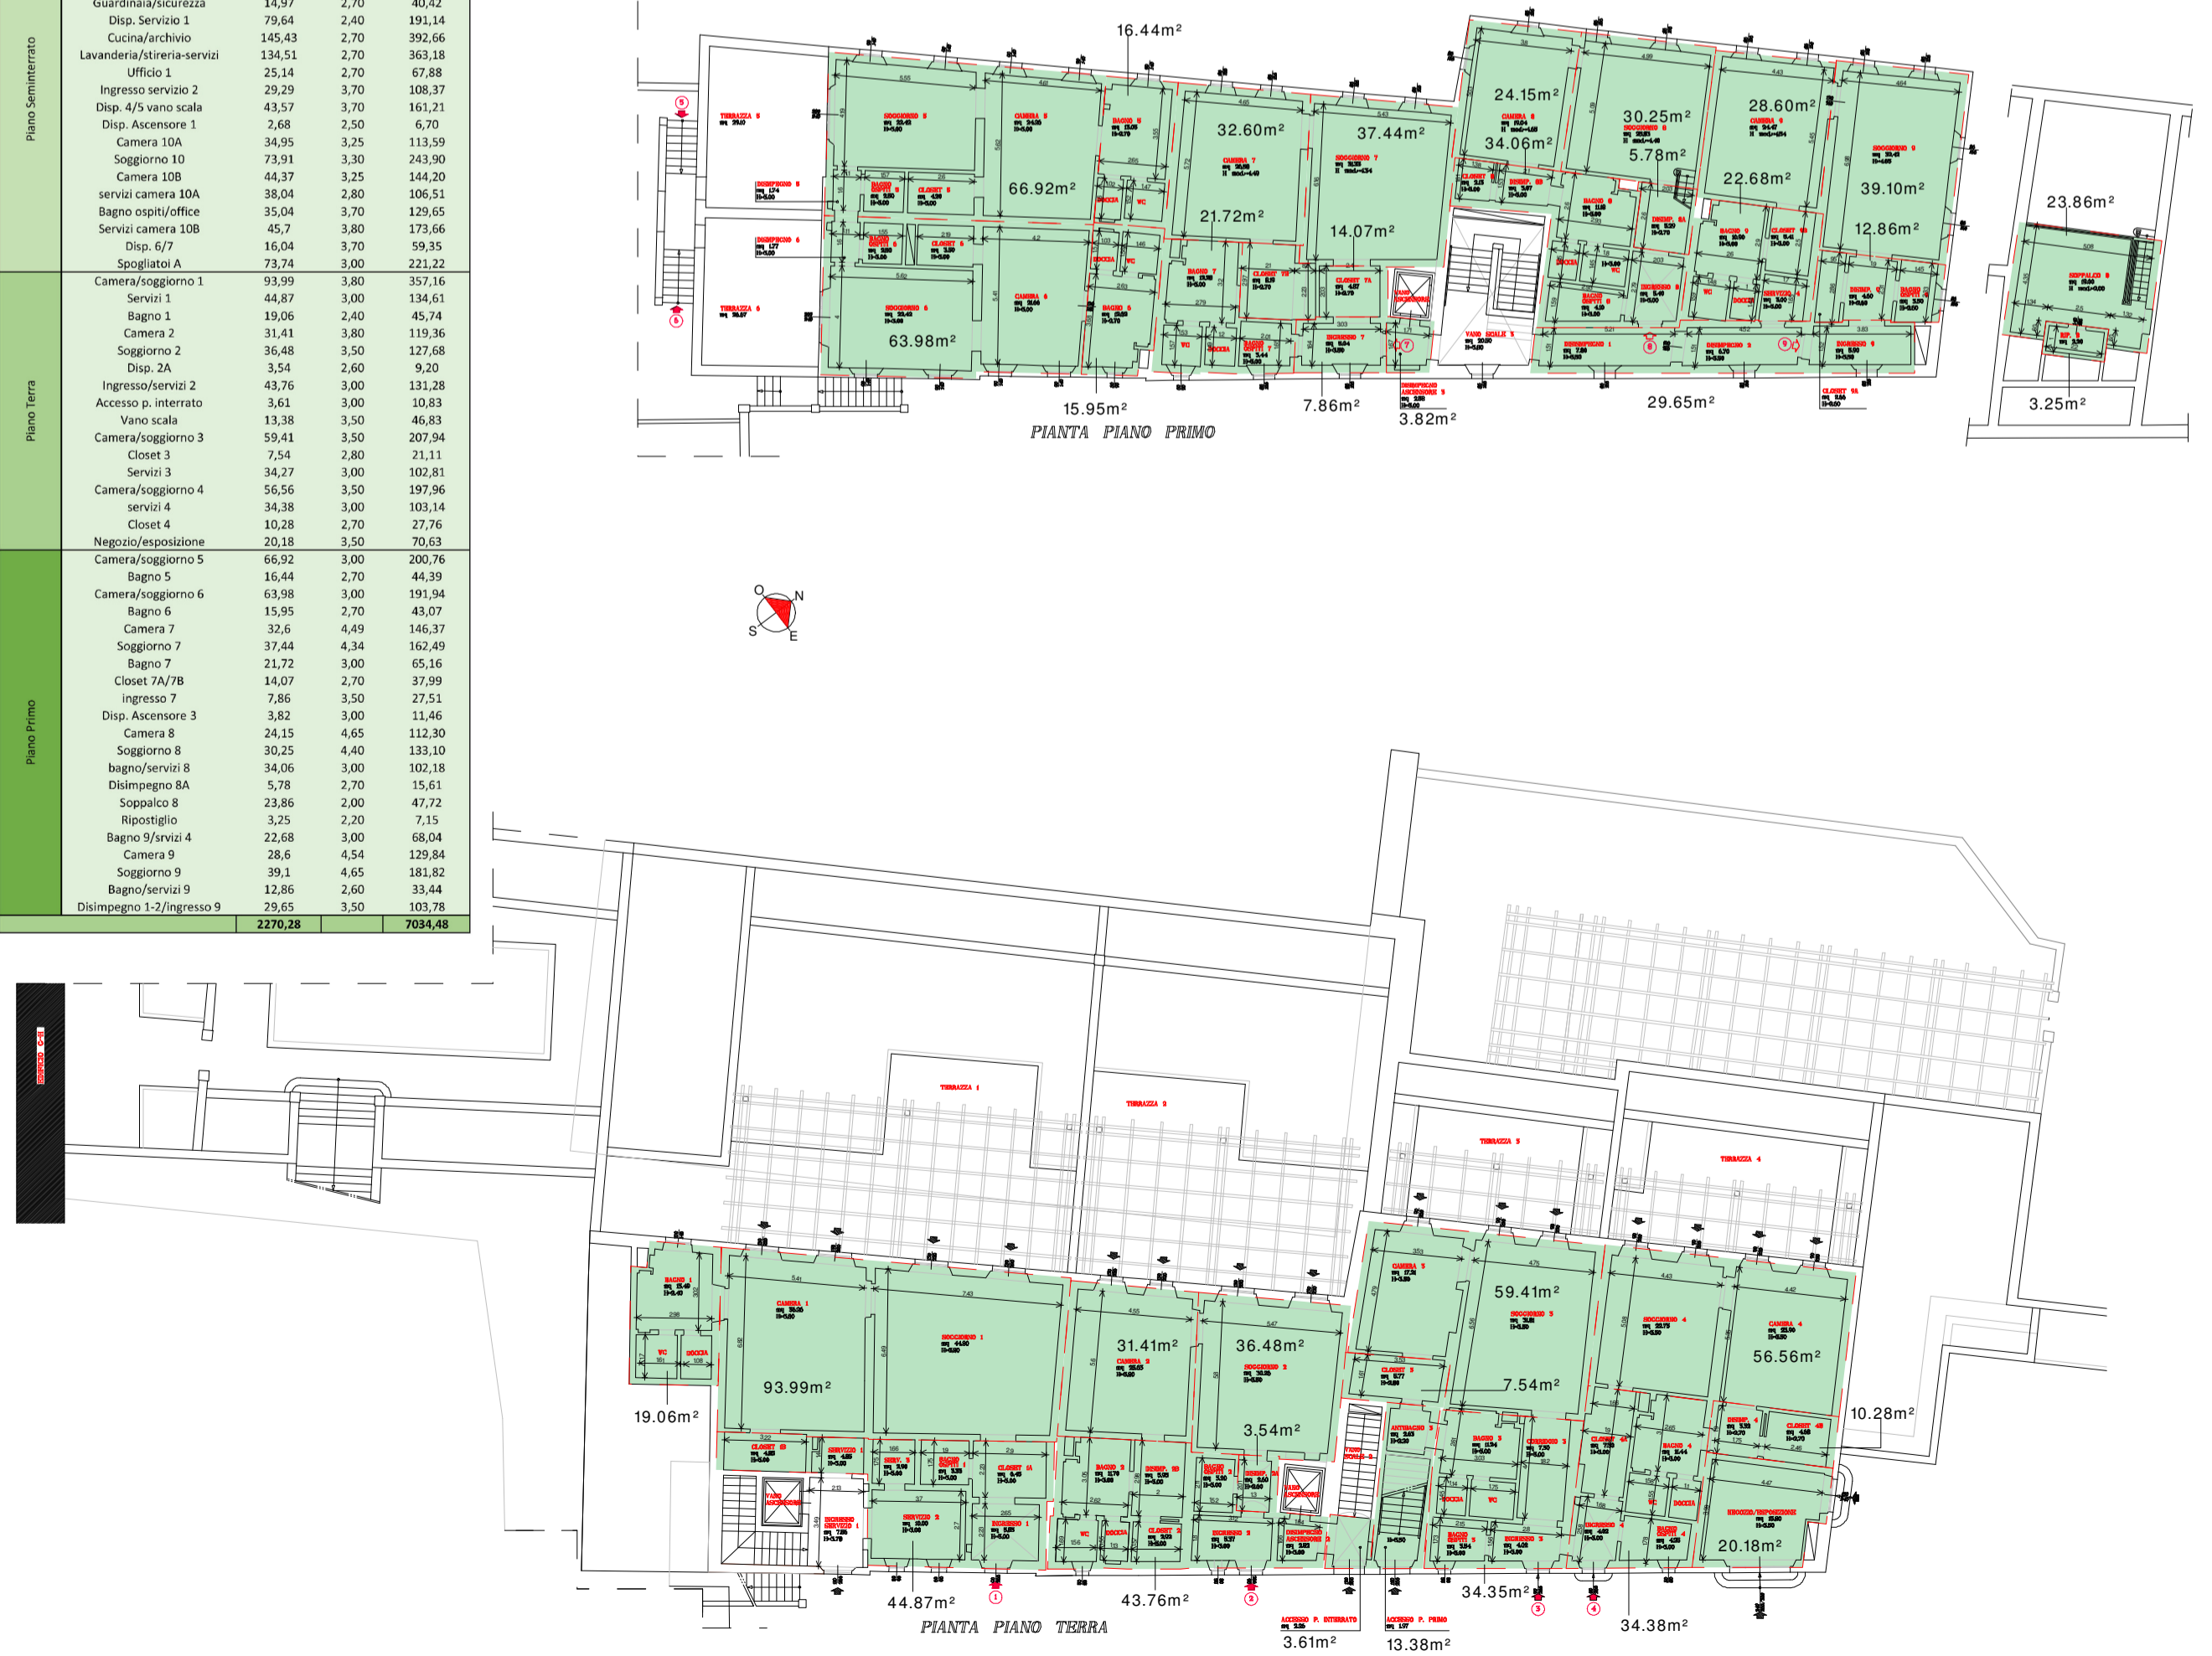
| | | | |
|---|---|---|---|
| Piano Seminterrato | Guardiania/sicurezza | 14,97 | 2,70 | 40,42 |
| | Disp. Servizio 1 | 79,64 | 2,40 | 191,14 |
| | Cucina/archivio | 145,43 | 2,70 | 392,66 |
| | Lavanderia/stireria-servizi | 134,51 | 2,70 | 363,18 |
| | Ufficio 1 | 25,14 | 2,70 | 67,88 |
| | Ingresso servizio 2 | 29,29 | 3,70 | 108,37 |
| | Disp. 4/5 vano scala | 43,57 | 3,70 | 161,21 |
| | Disp. Ascensore 1 | 2,68 | 2,50 | 6,70 |
| | Camera 10A | 34,95 | 3,25 | 113,59 |
| | Soggiorno 10 | 73,91 | 3,30 | 243,90 |
| | Camera 10B | 44,37 | 3,25 | 144,20 |
| | servizi camera 10A | 38,04 | 2,80 | 106,51 |
| | Bagno ospiti/office | 35,04 | 3,70 | 129,65 |
| | Servizi camera 10B | 45,7 | 3,80 | 173,66 |
| | Disp. 6/7 | 16,04 | 3,70 | 59,35 |
| | Spogliatoi A | 73,74 | 3,00 | 221,22 |
| Piano Terra | Camera/soggiorno 1 | 93,99 | 3,80 | 357,16 |
| | Servizi 1 | 44,87 | 3,00 | 134,61 |
| | Bagno 1 | 19,06 | 2,40 | 45,74 |
| | Camera 2 | 31,41 | 3,80 | 119,36 |
| | Soggiorno 2 | 36,48 | 3,50 | 127,68 |
| | Disp. 2A | 3,54 | 2,60 | 9,20 |
| | Ingresso/servizi 2 | 43,76 | 3,00 | 131,28 |
| | Accesso p. interrato | 3,61 | 3,00 | 10,83 |
| | Vano scala | 13,38 | 3,50 | 46,83 |
| | Camera/soggiorno 3 | 59,41 | 3,50 | 207,94 |
| | Closet 3 | 7,54 | 2,80 | 21,11 |
| | Servizi 3 | 34,27 | 3,00 | 102,81 |
| | Camera/soggiorno 4 | 56,56 | 3,50 | 197,96 |
| | servizi 4 | 34,38 | 3,00 | 103,14 |
| | Closet 4 | 10,28 | 2,70 | 27,76 |
| | Negozio/esposizione | 20,18 | 3,50 | 70,63 |
| Piano Primo | Camera/soggiorno 5 | 66,92 | 3,00 | 200,76 |
| | Bagno 5 | 16,44 | 2,70 | 44,39 |
| | Camera/soggiorno 6 | 63,98 | 3,00 | 191,94 |
| | Bagno 6 | 15,95 | 2,70 | 43,07 |
| | Camera 7 | 32,6 | 4,49 | 146,37 |
| | Soggiorno 7 | 37,44 | 4,34 | 162,49 |
| | Bagno 7 | 21,72 | 3,00 | 65,16 |
| | Closet 7A/7B | 14,07 | 2,70 | 37,99 |
| | ingresso 7 | 7,86 | 3,50 | 27,51 |
| | Disp. Ascensore 3 | 3,82 | 3,00 | 11,46 |
| | Camera 8 | 24,15 | 4,65 | 112,30 |
| | Soggiorno 8 | 30,25 | 4,40 | 133,10 |
| | bagno/servizi 8 | 34,06 | 3,00 | 102,18 |
| | Disimpegno 8A | 5,78 | 2,70 | 15,61 |
| | Soppalco 8 | 23,86 | 2,00 | 47,72 |
| | Ripostiglio | 3,25 | 2,20 | 7,15 |
| | Bagno 9/srvizi 4 | 22,68 | 3,00 | 68,04 |
| | Camera 9 | 28,6 | 4,54 | 129,84 |
| | Soggiorno 9 | 39,1 | 4,65 | 181,82 |
| | Bagno/servizi 9 | 12,86 | 2,60 | 33,44 |
| | Disimpegno 1-2/ingresso 9 | 29,65 | 3,50 | 103,78 |
| | | 2270,28 | | 7034,48 |

16.44m²
24.15m²
30.25m²
28.60m²
32.60m²
37.44m²
34.06m²
5.78m²
66.92m²
22.68m²
39.10m²
23.86m²
21.72m²
14.07m²
12.86m²
63.98m²
15.95m²
7.86m²
3.82m²
29.65m²
3.25m²
PIANTA PIANO PRIMO

O N S E

59.41m²
31.41m²
36.48m²
56.56m²
93.99m²
7.54m²
19.06m²
10.28m²
3.54m²
20.18m²
44.87m²
43.76m²
34.35m²
34.38m²
3.61m²
13.38m²
PIANTA PIANO TERRA